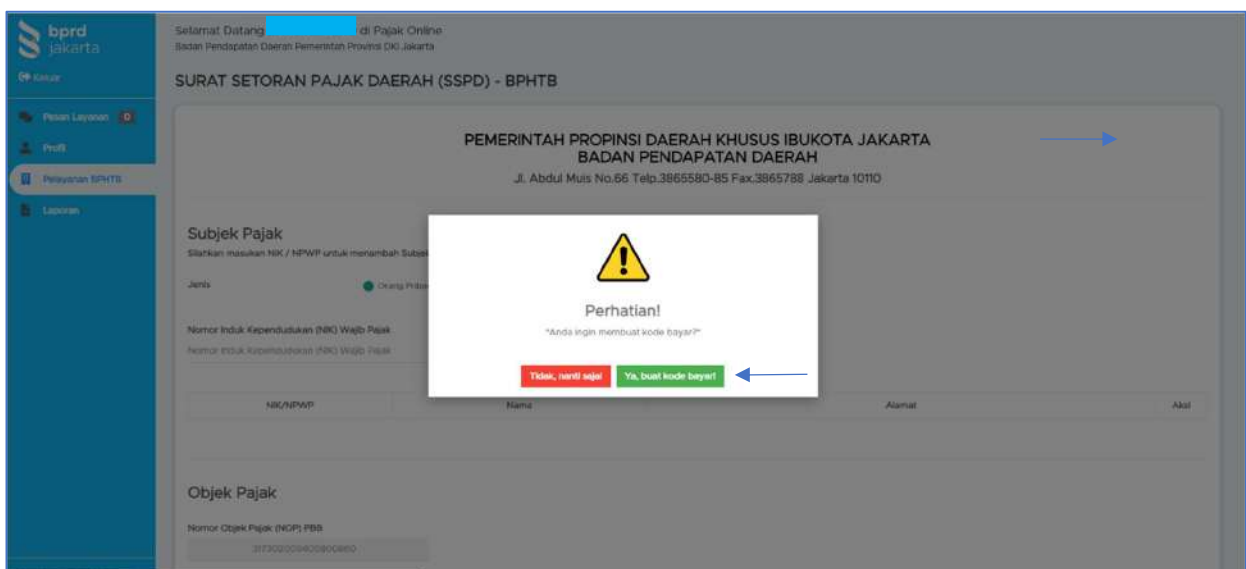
bprd
jakarta

Keluar

Pesan Layanan 0

Profil

Pelayanan BPHTB

Laporan

Selamat Datang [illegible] di Pajak Online
Badan Pendapatan Daerah Pemerintah Provinsi DKI Jakarta

SURAT SETORAN PAJAK DAERAH (SSPD) - BPHTB

PEMERINTAH PROPINSI DAERAH KHUSUS IBUKOTA JAKARTA
BADAN PENDAPATAN DAERAH
Jl. Abdul Muis No.66 Telp.3865580-85 Fax.3865788 Jakarta 10110

Subjek Pajak
Silahkan masukan NIK / NPWP untuk menambah Subjek

Jenis

Orang Pribadi

Nomor Induk Kependudukan (NIK) Wajib Pajak
Nomor Induk Kependudukan (NIK) Wajib Pajak

| NIK/NPWP | Nama | Alamat | Aksi |
|---|---|---|---|

Perhatian!
"Anda ingin membuat kode bayar?"

Tidak, nanti saja!
Ya, buat kode bayar!

Objek Pajak

Nomor Objek Pajak (NOP) PBB
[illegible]